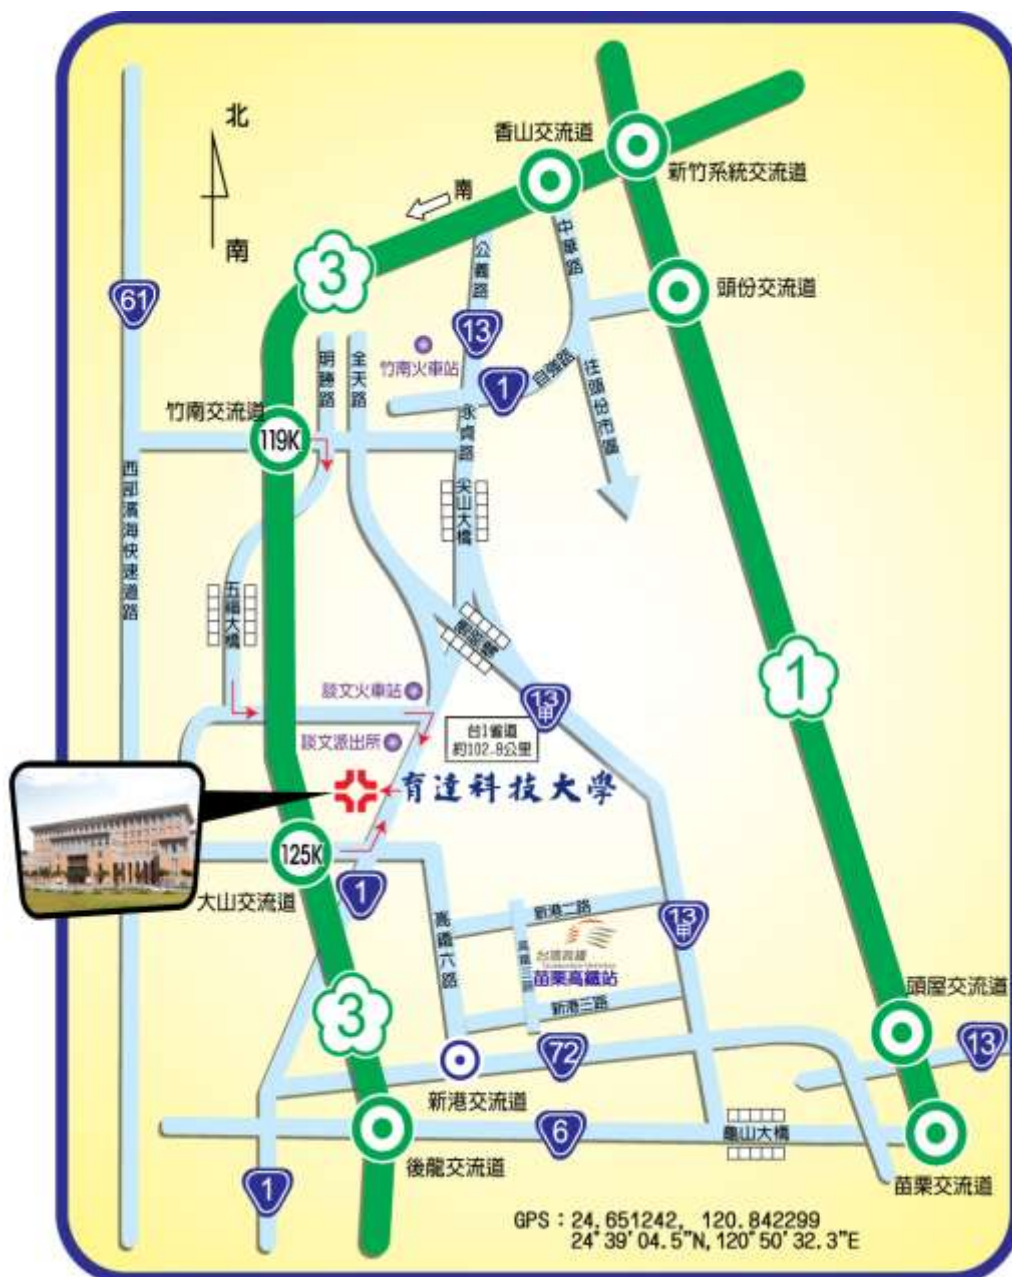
北
南
南
香山交流道
新竹系統交流道
頭份交流道
61
3
公義路
中華路
13
明勝路
全天路
竹南火車站
1
自強路
往頭份市區
竹南交流道
119K
永貴路
尖山大橋
西部濱海快速道路
五福大橋
南崁橋
1
談文火車站
13甲
談文派出所
台1省道 約102.8公里
育達科技大學
125K
1
大山交流道
新港二路
13甲
高鐵六路
高鐵三路
台灣高鐵
苗栗高鐵站
新港三路
3
頭屋交流道
13
72
新港交流道
6
龜山大橋
後龍交流道
苗栗交流道
1
GPS：24.651242, 120.842299
24°39'04.5"N, 120°50'32.3"E